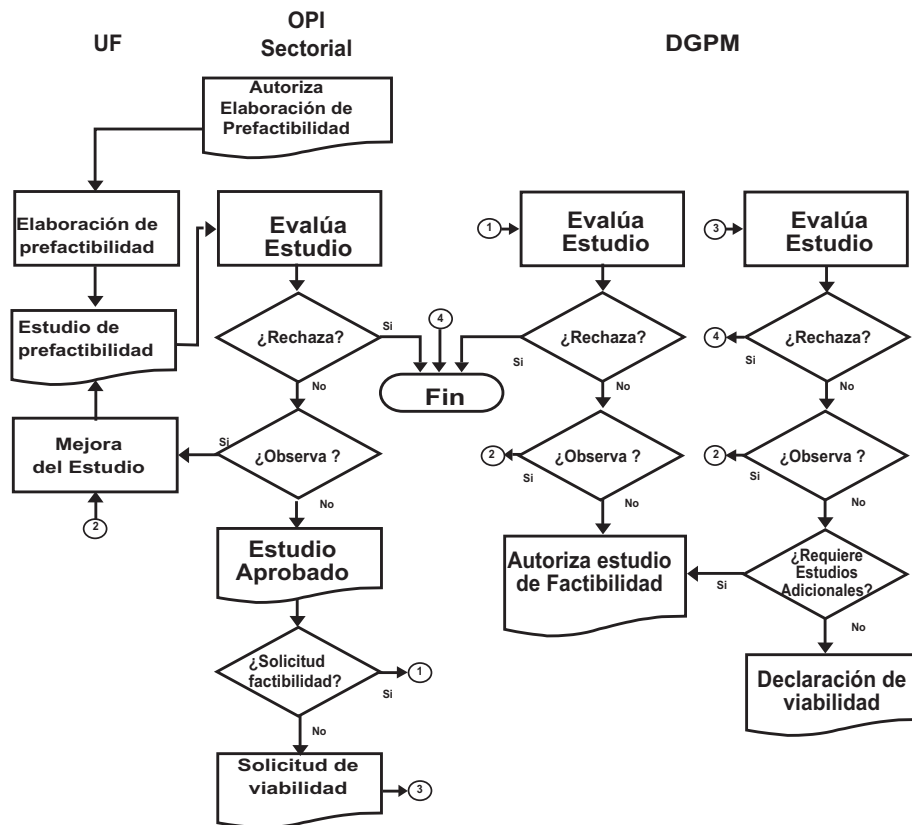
UF

OPI Sectorial

DGPM

Autoriza Elaboración de Prefactibilidad

Elaboración de prefactibilidad

Estudio de prefactibilidad

Mejora del Estudio

2

Evalúa Estudio

¿Rechaza?

Si

No

¿Observa ?

Si

No

Estudio Aprobado

¿Solicitud factibilidad?

Si

1

No

Solicitud de viabilidad

3

4

Fin

1

Evalúa Estudio

¿Rechaza?

Si

No

2

¿Observa ?

Si

No

Autoriza estudio de Factibilidad

3

Evalúa Estudio

4

¿Rechaza?

Si

No

2

¿Observa ?

Si

No

¿Requiere Estudios Adicionales?

Si

No

Declaración de viabilidad